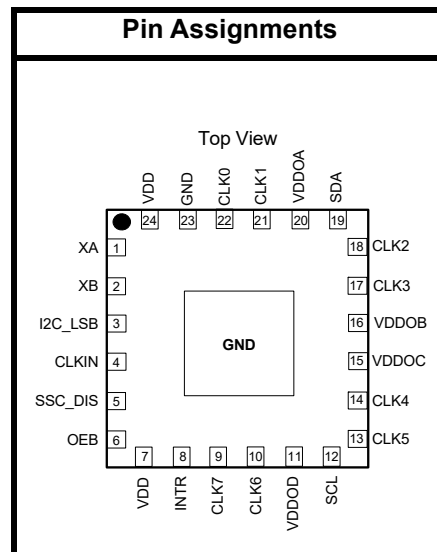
Pin Assignments

Top View

VDD 24
GND 23
CLK0 22
CLK1 21
VDDOA 20
SDA 19

XA 1
XB 2
I2C_LSB 3
CLKIN 4
SSC_DIS 5
OEB 6

18 CLK2
17 CLK3
16 VDDOB
15 VDDOC
14 CLK4
13 CLK5

GND

7 VDD
8 INTR
9 CLK7
10 CLK6
11 VDDOD
12 SCL